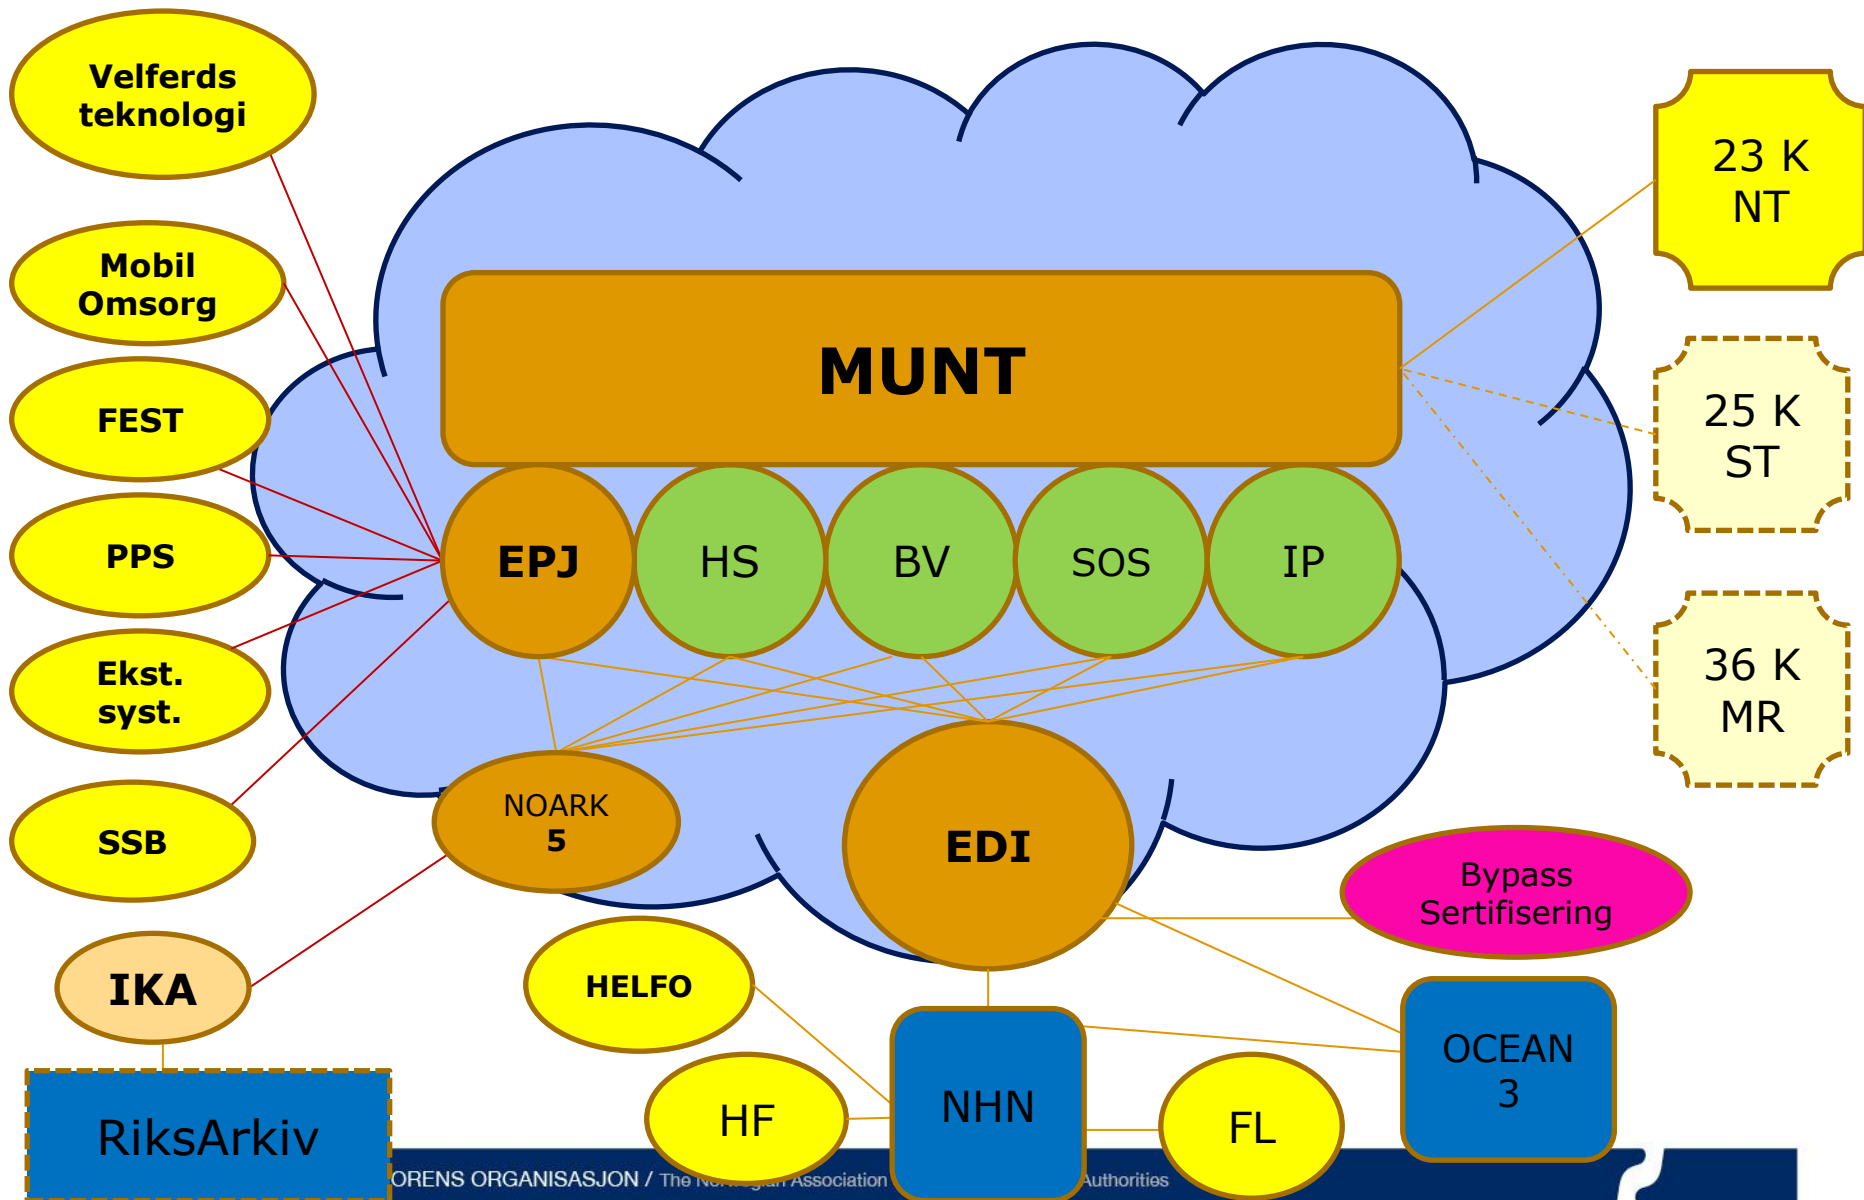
Velferds teknologi

Mobil Omsorg

FEST

PPS

Ekst. syst.

SSB

IKA

RiksArkiv

MUNT

EPJ

HS

BV

SOS

IP

NOARK 5

EDI

HELFO

HF

NHN

FL

OCEAN 3

Bypass Sertifisering

23 K NT

25 K ST

36 K MR

ORENS ORGANISASJON / The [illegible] Association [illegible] Authorities